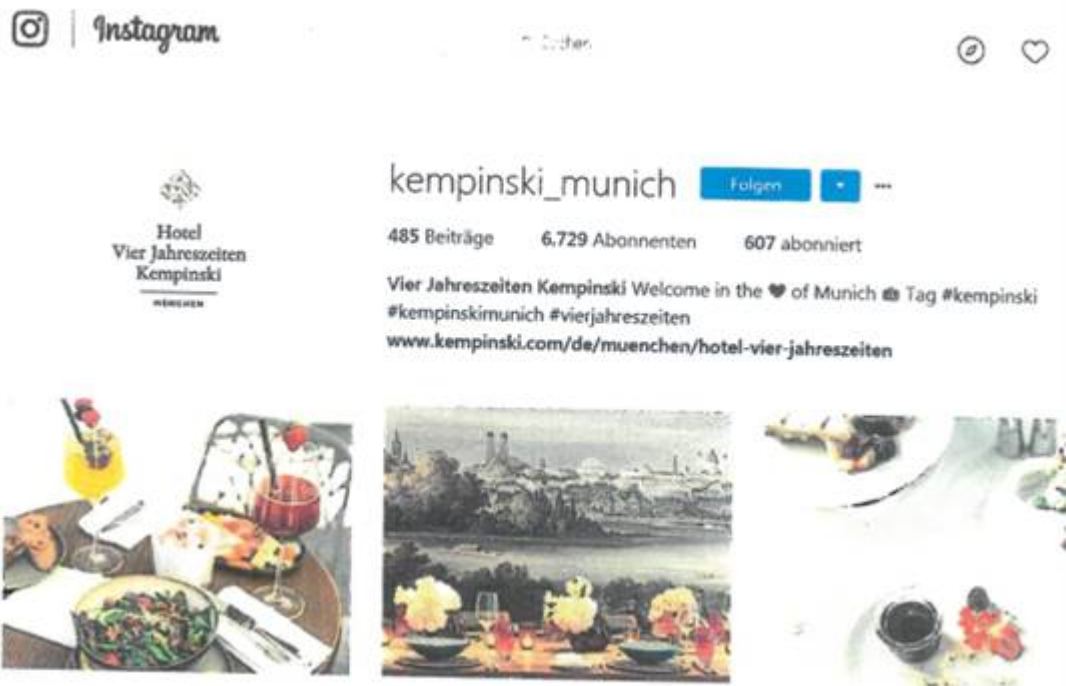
Instagram

Suchen

Hotel
Vier Jahreszeiten
Kempinski
MÜNCHEN

kempinski_munich Folgen ▾ ···

485 Beiträge 6.729 Abonnenten 607 abonniert

Vier Jahreszeiten Kempinski Welcome in the ♥ of Munich 📷 Tag #kempinski #kempinskimunich #vierjahreszeiten
www.kempinski.com/de/muenchen/hotel-vier-jahreszeiten